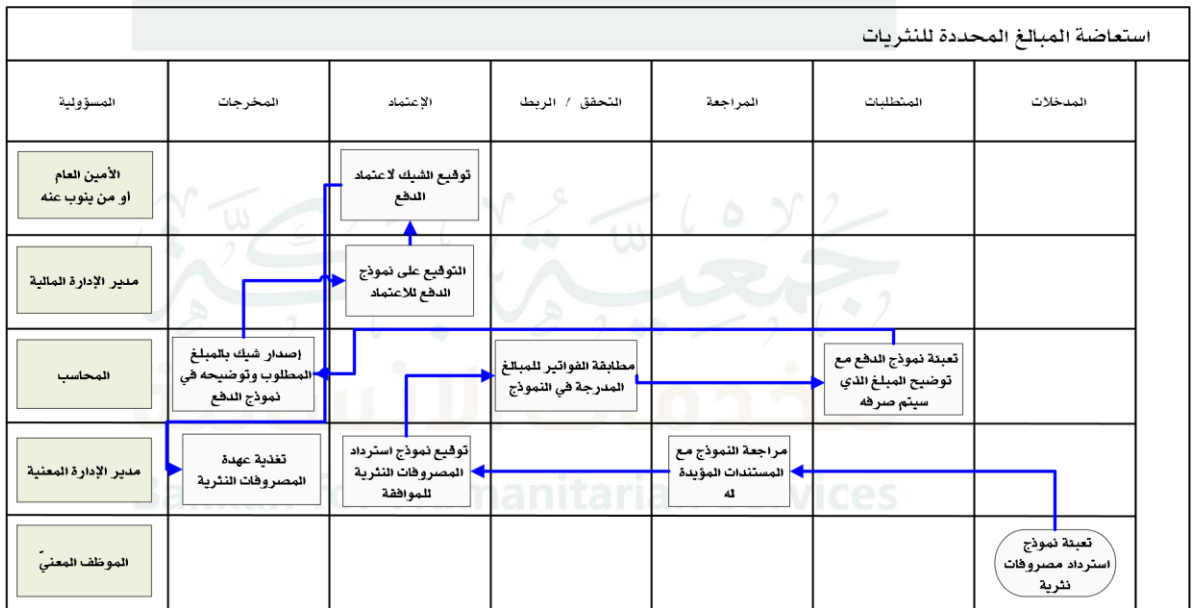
استعاضة المبالغ المحددة للنثريات

| المسؤولية | المخرجات | الإعتماد | التحقق / الربط | المراجعة | المتطلبات | المدخلات |
|---|---|---|---|---|---|---|
| الأمين العام أو من ينوب عنه | | توقيع الشيك لاعتماد الدفع | | | | |
| مدير الإدارة المالية | | التوقيع على نموذج الدفع للاعتماد | | | | |
| المحاسب | إصدار شيك بالمبلغ المطلوب وتوضيحه في نموذج الدفع | | مطابقة الفواتير للمبالغ المدرجة في النموذج | | تعبئة نموذج الدفع مع توضيح المبلغ الذي سيتم صرفه | |
| مدير الإدارة المعنية | تغذية عهدة المصروفات النثرية | توقيع نموذج استرداد المصروفات النثرية للموافقة | | مراجعة النموذج مع المستندات المؤيدة له | | |
| الموظف المعنيّ | | | | | | تعبئة نموذج استرداد مصروفات نثرية |

Bahrain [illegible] Humanitarian Services